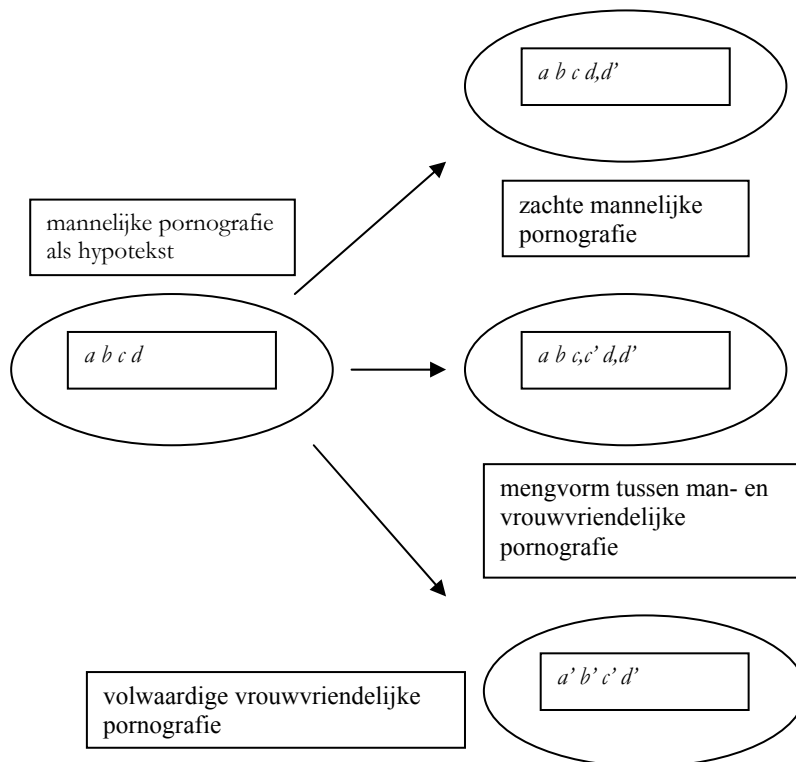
a b c d,d'

mannelijke pornografie als hypotekst

zachte mannelijke pornografie

a b c d

a b c,c' d,d'

mengvorm tussen man- en vrouwvriendelijke pornografie

a' b' c' d'

volwaardige vrouwvriendelijke pornografie